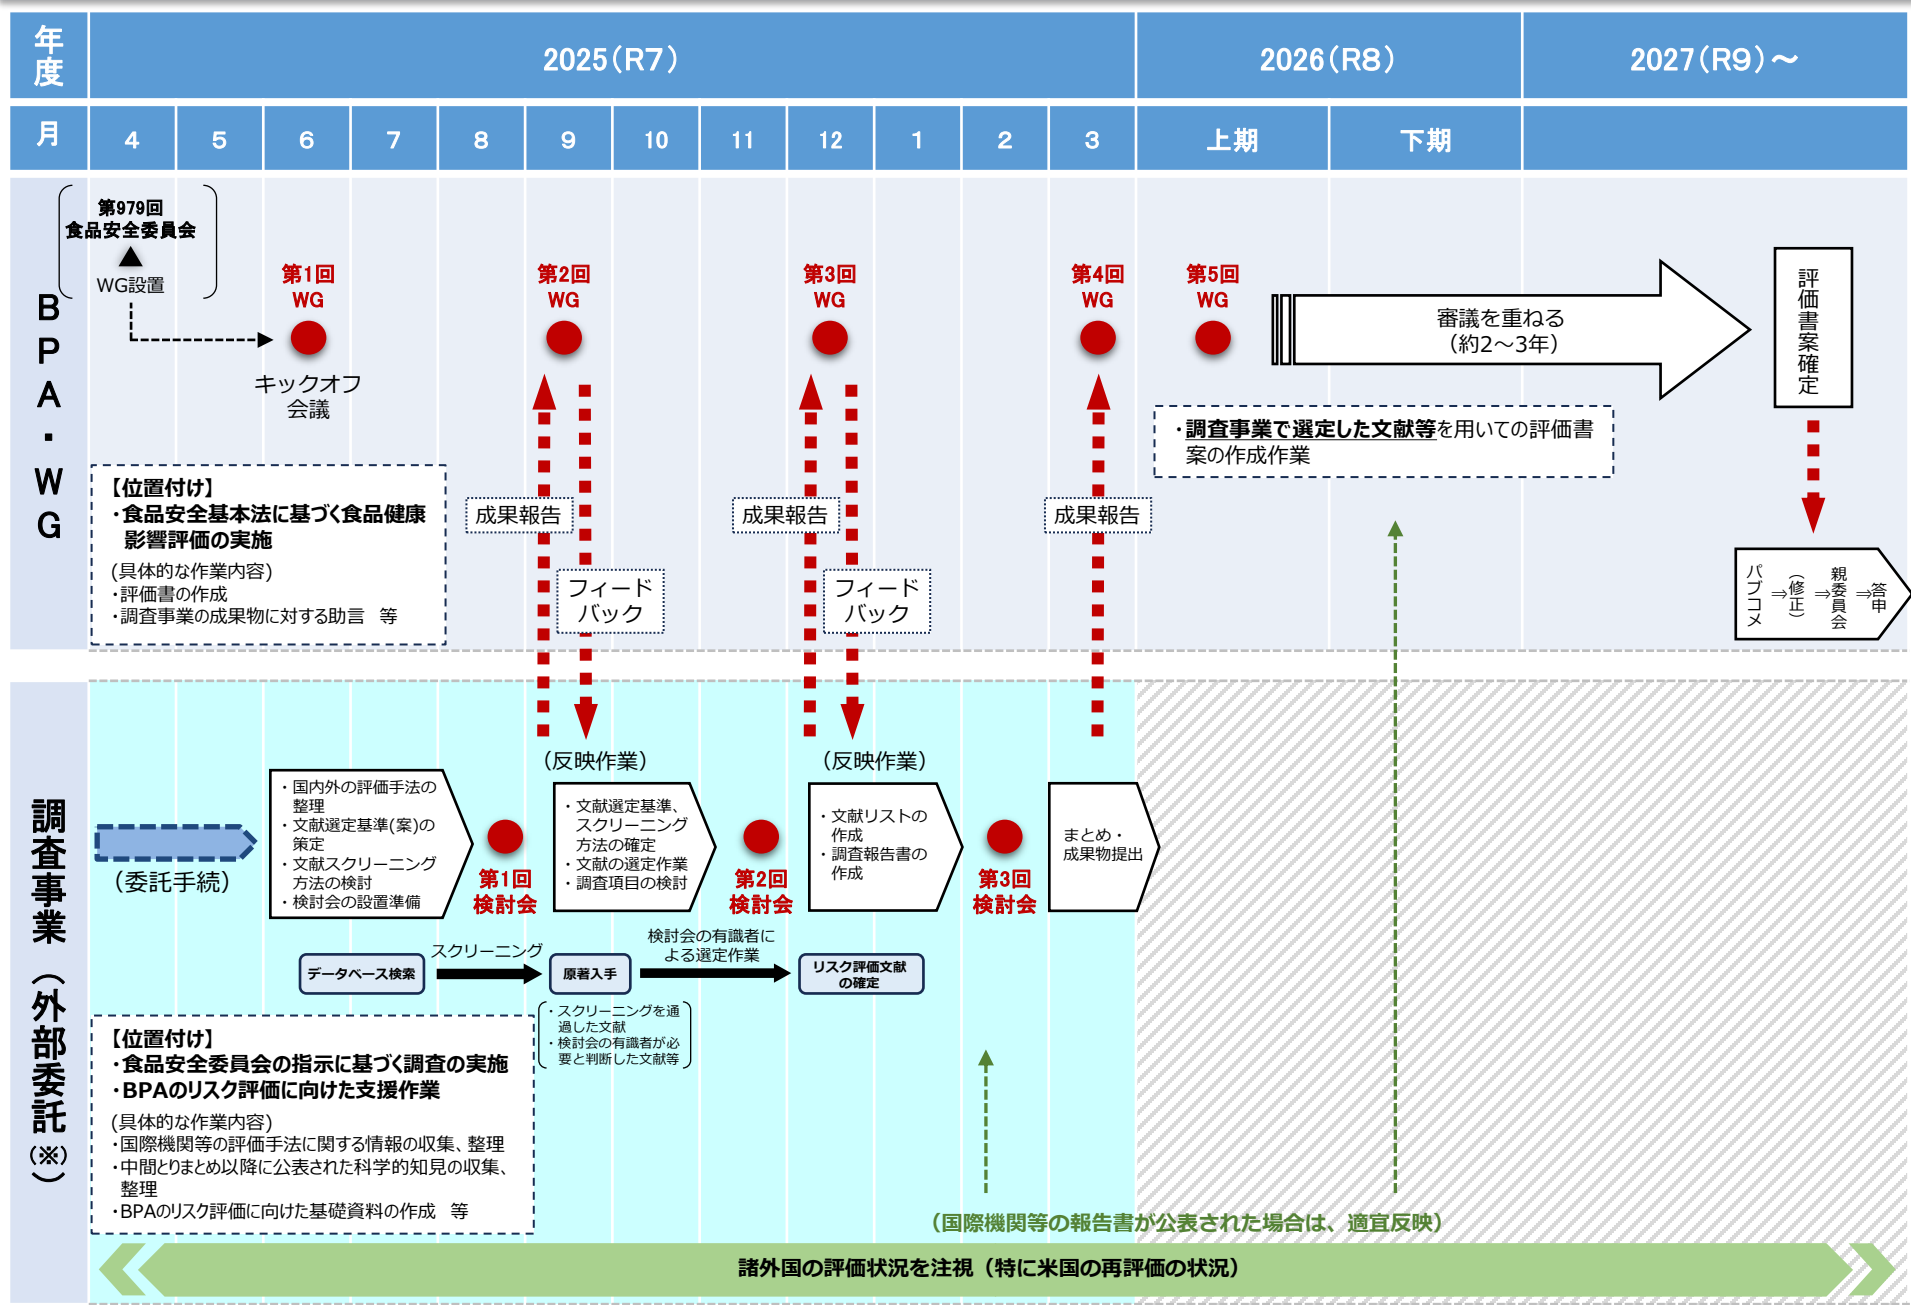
| 年度 | 2025（R7） | | | | | | | | | | | | 2026（R8） | | 2027（R9）～ |
|---|---|---|---|---|---|---|---|---|---|---|---|---|---|---|---|
| 月 | 4 | 5 | 6 | 7 | 8 | 9 | 10 | 11 | 12 | 1 | 2 | 3 | 上期 | 下期 | |

BPA・WG

第979回
食品安全委員会
WG設置

第1回
WG
キックオフ会議

第2回
WG

第3回
WG

第4回
WG

第5回
WG

審議を重ねる
（約2～3年）

評価書案確定

・調査事業で選定した文献等を用いての評価書案の作成作業

パブコメ ⇒（修正）⇒ 親委員会 ⇒ 答申

【位置付け】
・食品安全基本法に基づく食品健康影響評価の実施
（具体的な作業内容）
・評価書の作成
・調査事業の成果物に対する助言　等

成果報告
フィードバック
成果報告
フィードバック
成果報告

（反映作業）
（反映作業）

調査事業（外部委託（※））

（委託手続）

・国内外の評価手法の整理
・文献選定基準(案)の策定
・文献スクリーニング方法の検討
・検討会の設置準備

第1回
検討会

・文献選定基準、スクリーニング方法の確定
・文献の選定作業
・調査項目の検討

第2回
検討会

・文献リストの作成
・調査報告書の作成

第3回
検討会

まとめ・
成果物提出

データベース検索
スクリーニング
原著入手
検討会の有識者による選定作業
リスク評価文献の確定

・スクリーニングを通過した文献
・検討会の有識者が必要と判断した文献等

【位置付け】
・食品安全委員会の指示に基づく調査の実施
・BPAのリスク評価に向けた支援作業
（具体的な作業内容）
・国際機関等の評価手法に関する情報の収集、整理
・中間とりまとめ以降に公表された科学的知見の収集、整理
・BPAのリスク評価に向けた基礎資料の作成　等

（国際機関等の報告書が公表された場合は、適宜反映）

諸外国の評価状況を注視（特に米国の再評価の状況）